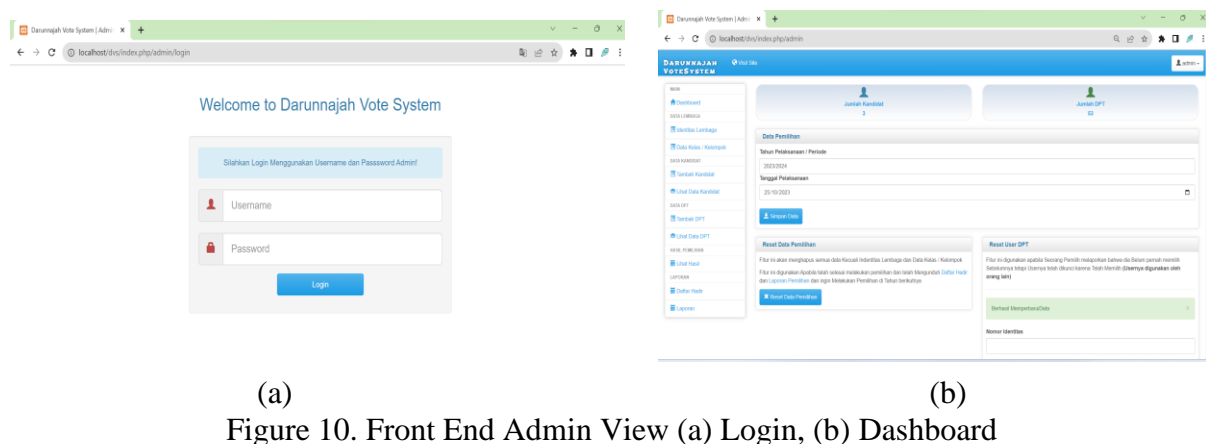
Darunnajah Vote System | Admi ×

localhost/dvs/index.php/admin/login

Welcome to Darunnajah Vote System

Silahkan Login Menggunakan Username dan Passsword Admin!

Username

Password

Login

Darunnajah Vote System | Admi ×

localhost/dvs/index.php/admin

DARUNNAJAH VOTESYSTEM

Visit Site

admin

MAIN

Dashboard

DATA LEMBAGA

Identitas Lembaga

Data Kelas / Kelompok

DATA KANDIDAT

Tambah Kandidat

Lihat Data Kandidat

DATA DPT

Tambah DPT

Lihat Data DPT

HASIL PEMILIHAN

Lihat Hasil

LAPORAN

Daftar Hadir

Laporan

Jumlah Kandidat
3

Jumlah DPT
63

Data Pemilihan

Tahun Pelaksanaan / Periode

2023/2024

Tanggal Pelaksanaan

25/10/2023

Simpan Data

Reset Data Pemilihan

Fitur ini akan menghapus semua data Kecuali Indentitas Lembaga dan Data Kelas / Kelompok

Fitur ini digunakan Apabila telah selesai melakukan pemilihan dan telah Mengunduh Daftar Hadir dan Laporan Pemilihan dan ingin Melakukan Pemilihan di Tahun berikutnya

Reset Data Pemilihan

Reset User DPT

Fitur ini digunakan apabila Seorang Pemilih melaporkan bahwa dia Belum pernah memilih Sebelumnya tetapi (Usernya telah dikunci karena Telah Memilih (Usernya digunakan oleh orang lain)

Berhasil MemperbaruiData

Nomor Identitas

(a)

(b)

Figure 10. Front End Admin View (a) Login, (b) Dashboard